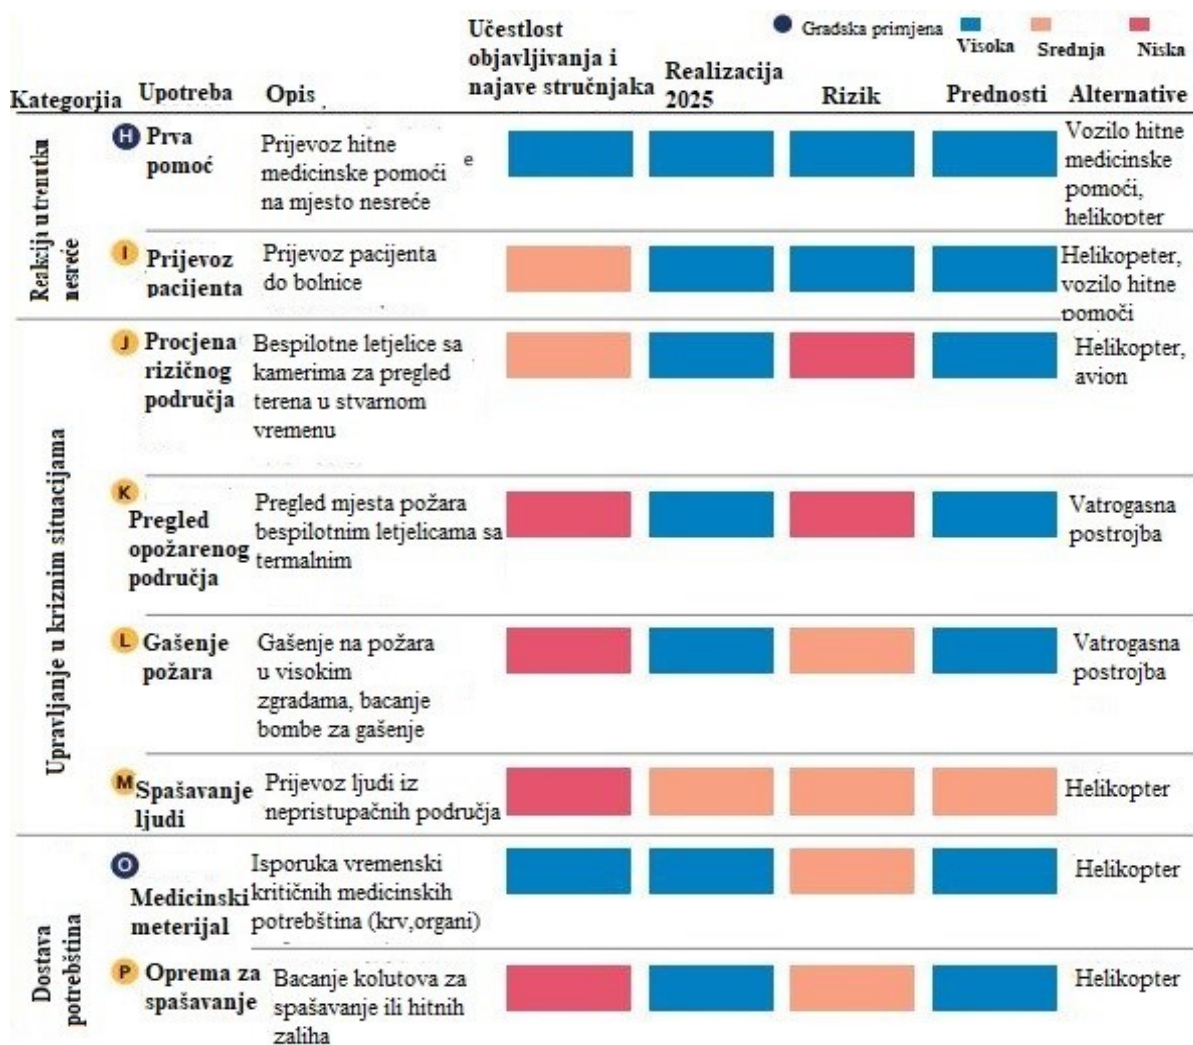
Gradska primjena Visoka Srednja Niska

| Kategorjia | Upotreba | Opis | Učestlost objavljivanja i najave stručnjaka | Realizacija 2025 | Rizik | Prednosti | Alternative |
|---|---|---|---|---|---|---|---|
| Reakiju u trenutku nesreće | H Prva pomoć | Prijevoz hitne medicinske pomoći na mjesto nesreće | | | | | Vozilo hitne medicinske pomoći, helikopter |
| | I Prijevoz pacijenta | Prijevoz pacijenta do bolnice | | | | | Helikopeter, vozilo hitne pomoći |
| Upravljanje u kriznim situacijama | J Procjena rizičnog područja | Bespilotne letjelice sa kamerima za pregled terena u stvarnom vremenu | | | | | Helikopter, avion |
| | K Pregled opožarenog područja | Pregled mjesta požara bespilotnim letjelicama sa termalnim | | | | | Vatrogasna postrojba |
| | L Gašenje požara | Gašenje na požara u visokim zgradama, bacanje bombe za gašenje | | | | | Vatrogasna postrojba |
| | M Spašavanje ljudi | Prijevoz ljudi iz nepristupačnih područja | | | | | Helikopter |
| Dostava potrebština | O Medicinski meterijal | Isporuka vremenski kritičnih medicinskih potrebština (krv,organi) | | | | | Helikopter |
| | P Oprema za spašavanje | Bacanje kolutova za spašavanje ili hitnih zaliha | | | | | Helikopter |